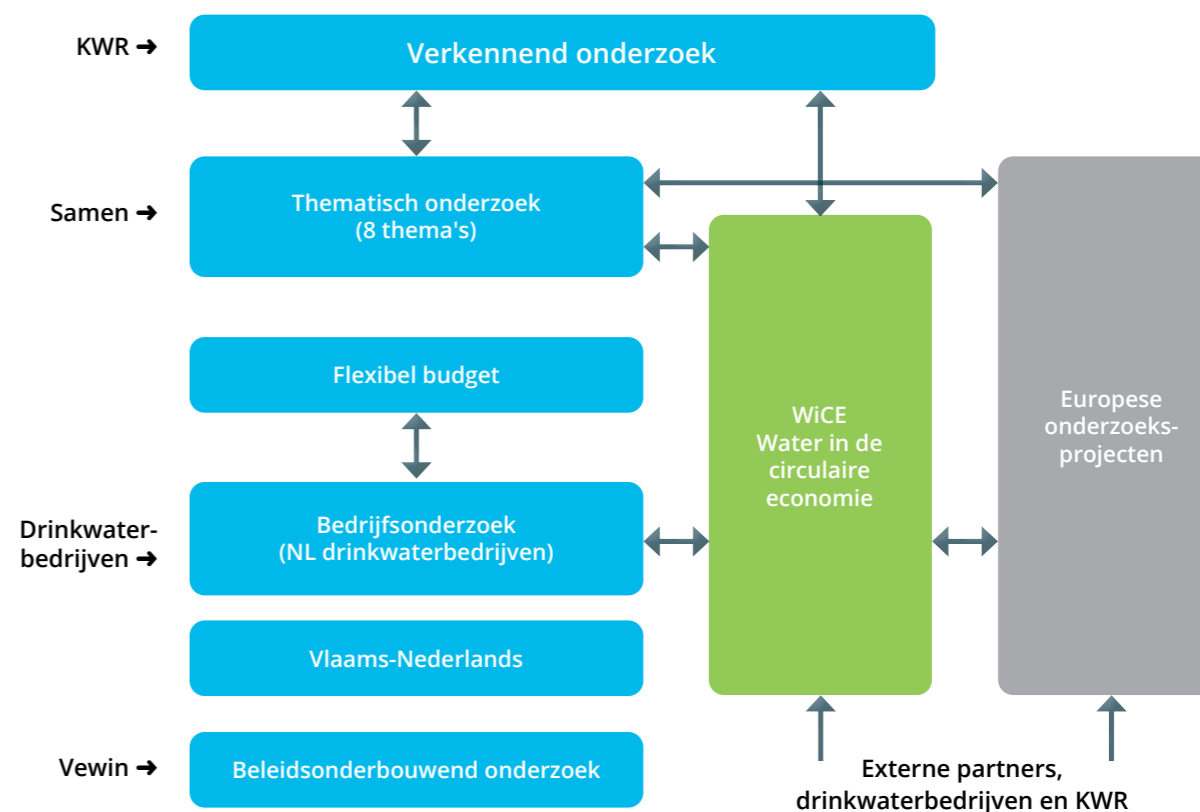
KWR ➜

Verkennend onderzoek

Samen ➜

Thematisch onderzoek
(8 thema's)

Flexibel budget

Drinkwaterbedrijven ➜

Bedrijfsonderzoek
(NL drinkwaterbedrijven)

Vlaams-Nederlands

Vewin ➜

Beleidsonderbouwend onderzoek

WiCE
Water in de circulaire economie

Europese onderzoeksprojecten

Externe partners, drinkwaterbedrijven en KWR